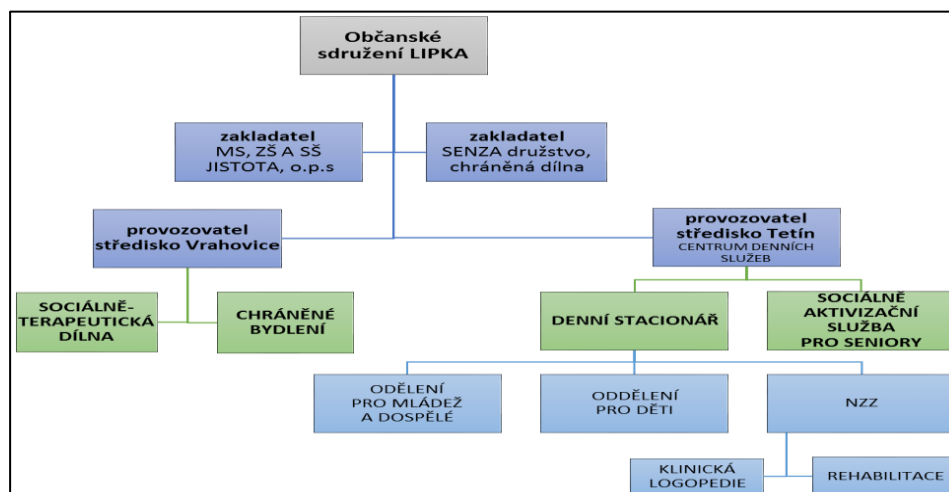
Občanské sdružení LIPKA

zakladatel
MS, ZŠ A SŠ JISTOTA, o.p.s

zakladatel
SENZA družstvo, chráněná dílna

provozovatel
středisko Vrahovice

provozovatel
středisko Tetín
CENTRUM DENNÍCH SLUŽEB

SOCIÁLNĚ-TERAPEUTICKÁ DÍLNA

CHRÁNĚNÉ BYDLENÍ

DENNÍ STACIONÁŘ

SOCIÁLNĚ AKTIVIZAČNÍ SLUŽBA PRO SENIORY

ODĚLENÍ PRO MLÁDEŽ A DOSPĚLÉ

ODDĚLENÍ PRO DĚTI

NZZ

KLINICKÁ LOGOPEDIE

REHABILITACE